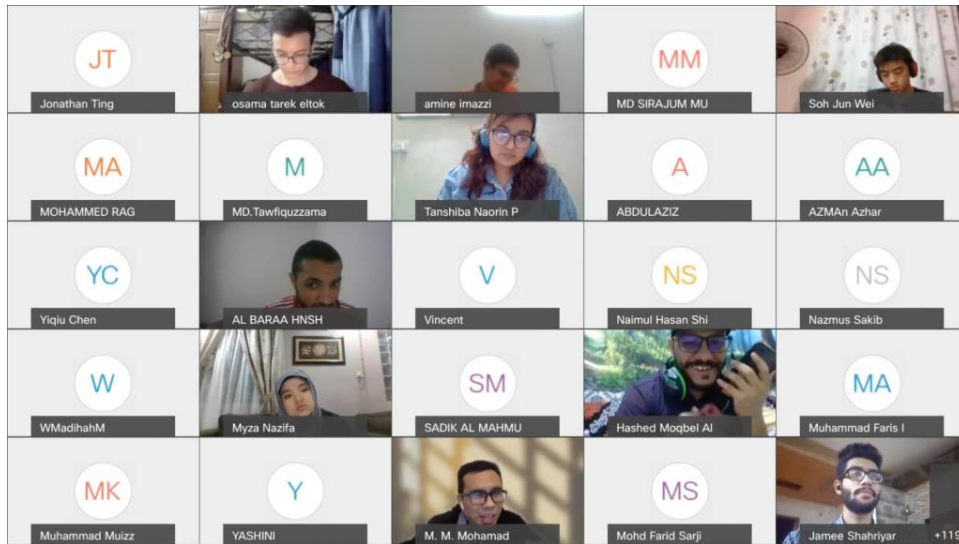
JT
Jonathan Ting

osama tarek eltok

amine imazzi

MM
MD SIRAJUM MU

Soh Jun Wei

MA
MOHAMMED RAG

M
MD.Tawfiquzzama

Tanshiba Naorin P

A
ABDULAZIZ

AA
AZMAn Azhar

YC
Yiqiu Chen

AL BARAA HNSH

V
Vincent

NS
Naimul Hasan Shi

NS
Nazmus Sakib

W
WMadihahM

Myza Nazifa

SM
SADIK AL MAHMU

Hashed Moqbel Al

MA
Muhammad Faris I

MK
Muhammad Muizz

Y
YASHINI

M. M. Mohamad

MS
Mohd Farid Sarji

Jamee Shahriyar

+119